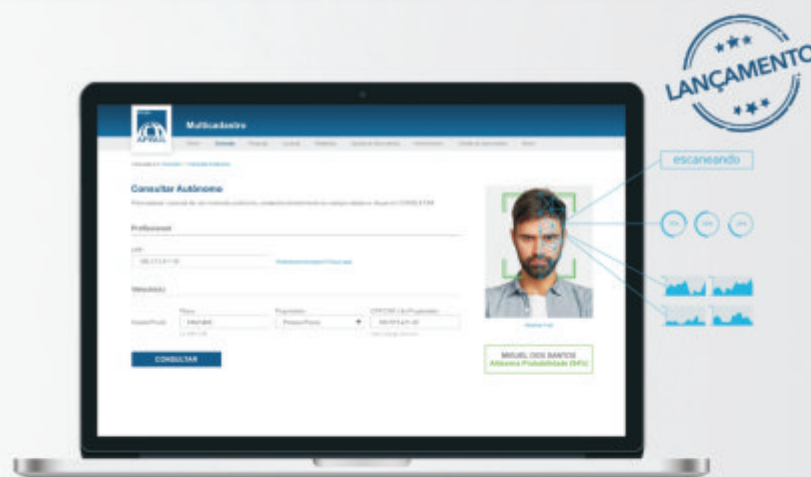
LANÇAMENTO

escaneando

APTRAC

Multicadastro

Consultar Autônomo

Profissional

CPF

Veículo(s)

Placa

Proprietário

CPF/CNPJ do Proprietário

CONSULTAR

MIGUEL DOS SANTOS
Altíssima Probabilidade (94%)

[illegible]